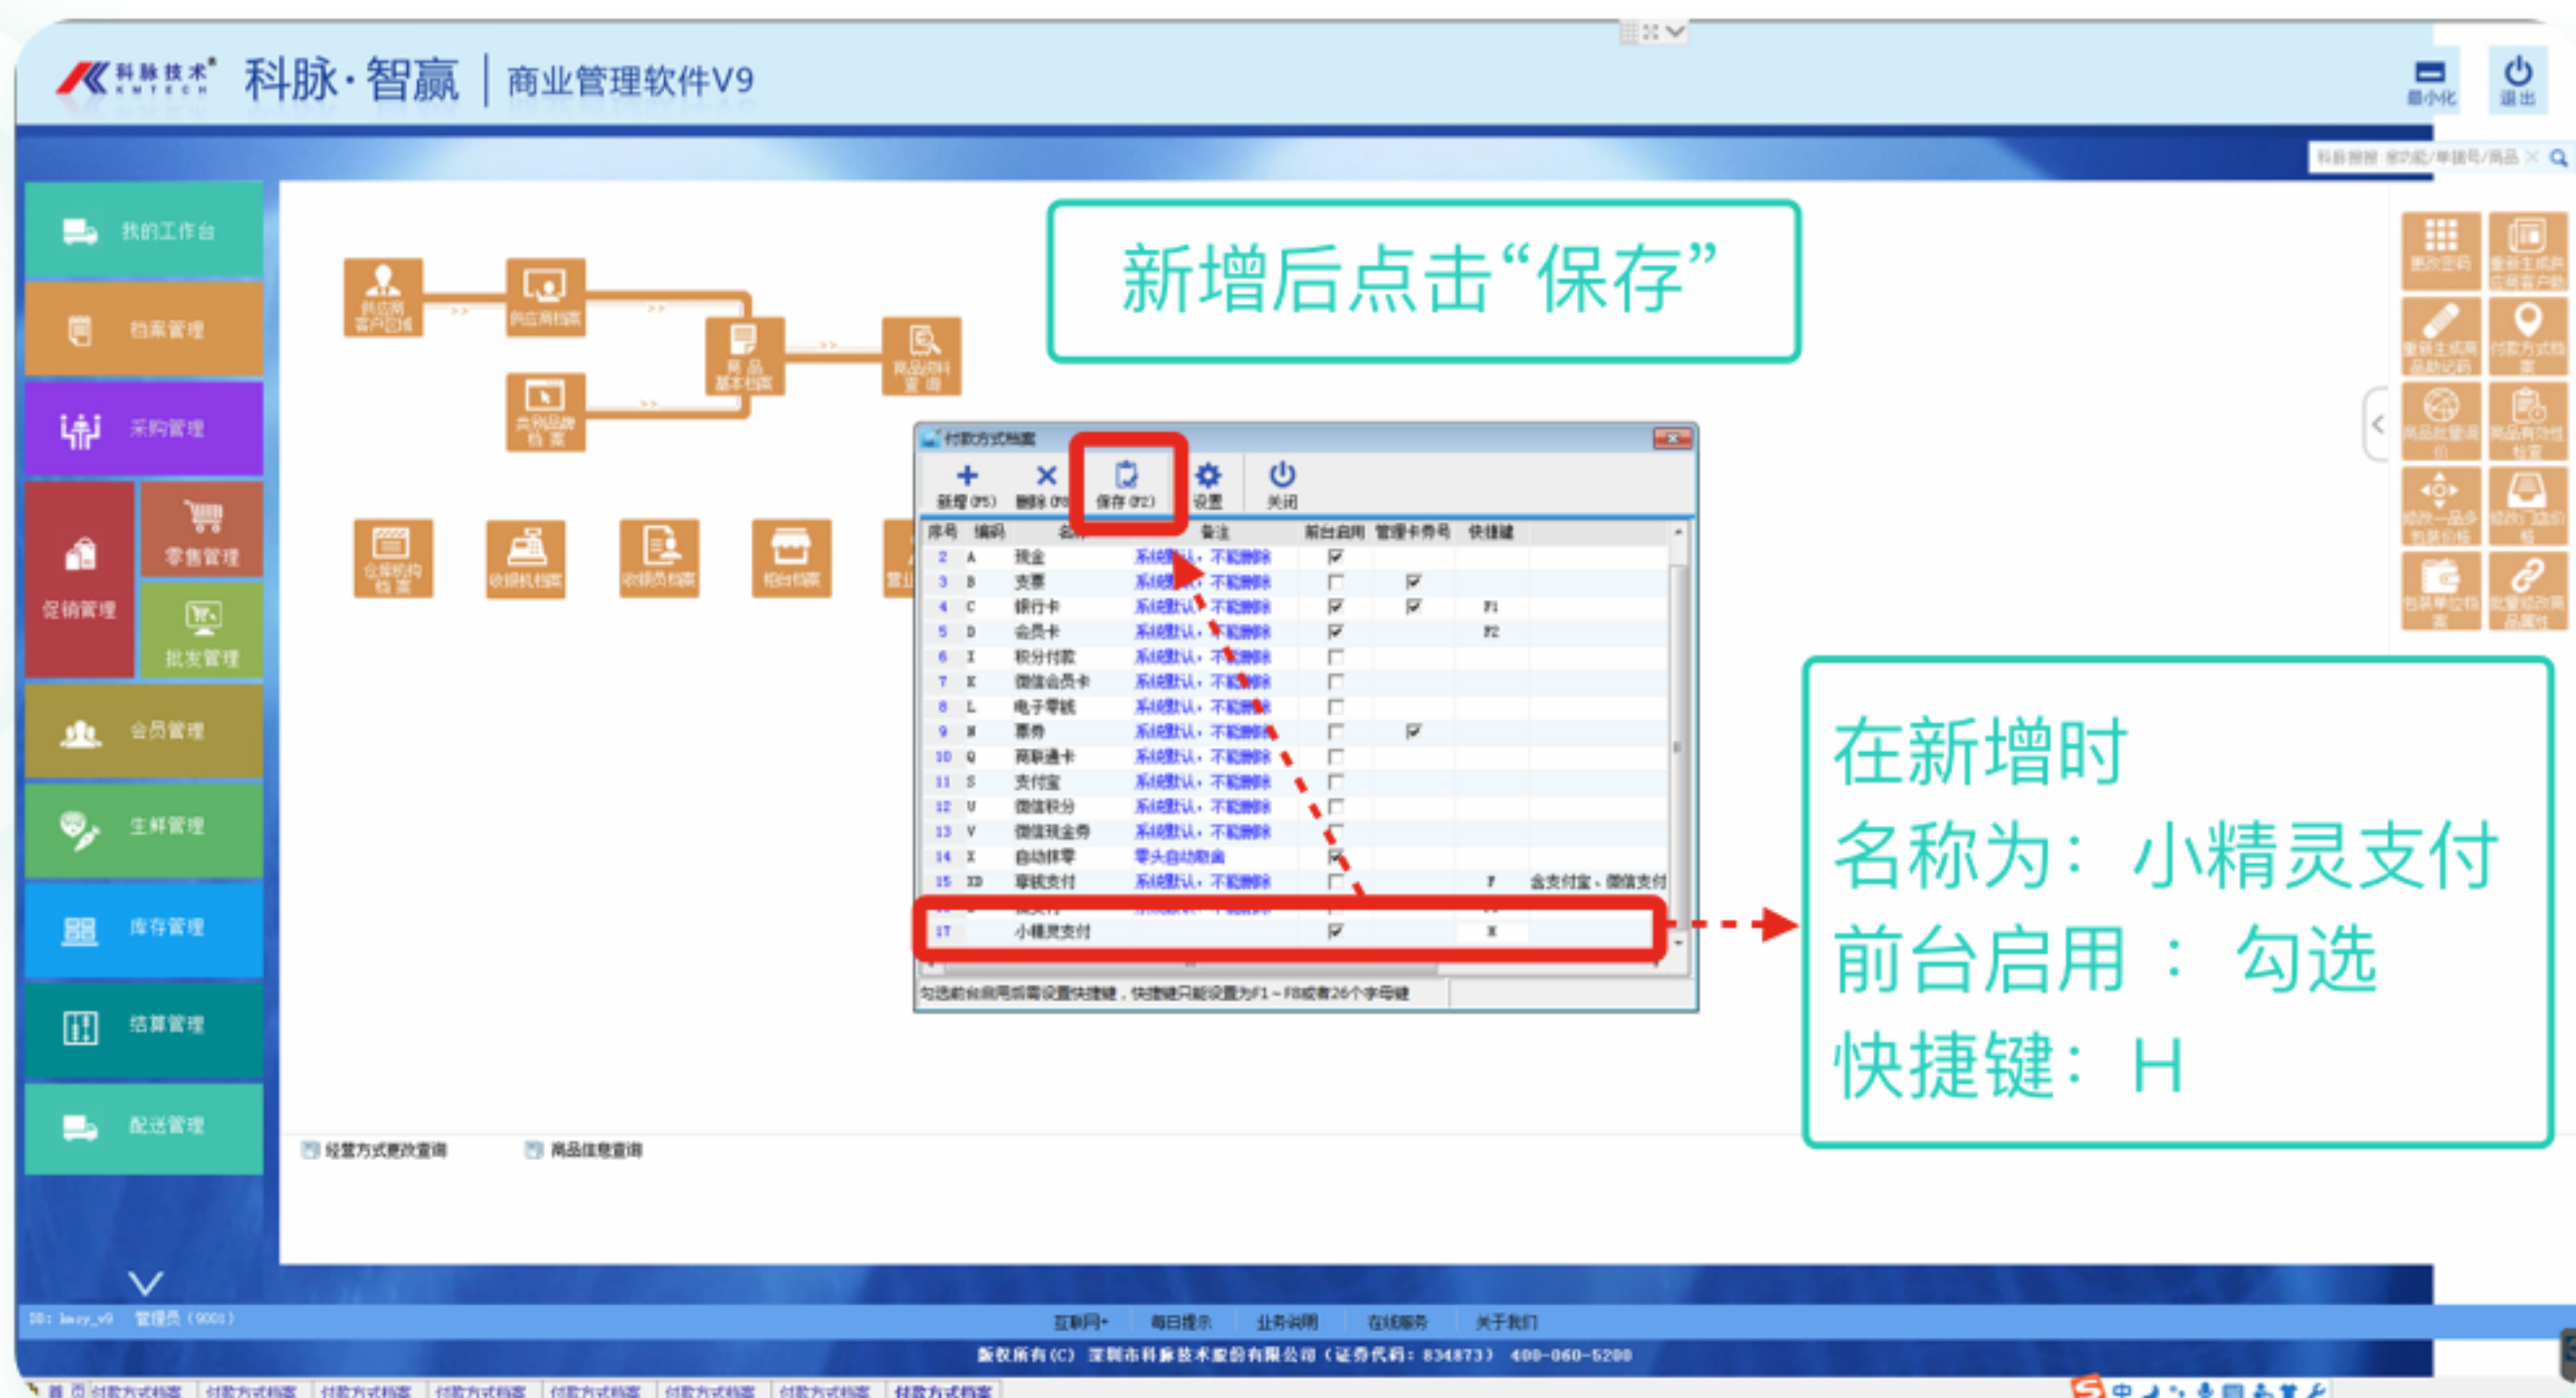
科脉技术 KMTECH 科脉·智赢 | 商业管理软件V9

最小化 退出

我的工作台
档案管理
采购管理
促销管理
零售管理
批发管理
会员管理
生鲜管理
库存管理
结算管理
配送管理

新增后点击“保存”

付款方式档案

新增(F5) 删除 保存(F2) 设置 关闭

| 序号 | 编码 | 名称 | 备注 | 前台启用 | 管理卡券号 | 快捷键 |
|---|---|---|---|---|---|---|
| 2 | A | 现金 | 系统默认，不能删除 | ☑ | | |
| 3 | B | 支票 | 系统默认，不能删除 | ☐ | ☑ | |
| 4 | C | 银行卡 | 系统默认，不能删除 | ☑ | ☑ | F1 |
| 5 | D | 会员卡 | 系统默认，不能删除 | ☑ | | F2 |
| 6 | I | 积分付款 | 系统默认，不能删除 | ☐ | | |
| 7 | K | 微信会员卡 | 系统默认，不能删除 | ☐ | | |
| 8 | L | 电子零钱 | 系统默认，不能删除 | ☐ | | |
| 9 | N | 票券 | 系统默认，不能删除 | ☐ | ☑ | |
| 10 | Q | 商联通卡 | 系统默认，不能删除 | ☐ | | |
| 11 | S | 支付宝 | 系统默认，不能删除 | ☐ | | |
| 12 | U | 微信积分 | 系统默认，不能删除 | ☐ | | |
| 13 | V | 微信现金券 | 系统默认，不能删除 | ☐ | | |
| 14 | X | 自动抹零 | 零头自动取舍 | ☑ | | |
| 15 | XD | 聚合支付 | 系统默认，不能删除 | ☐ | | F |
| 17 | | 小精灵支付 | | ☑ | | H |

勾选前台启用后需设置快捷键，快捷键只能设置为F1～F8或者26个字母键

在新增时
名称为：小精灵支付
前台启用 ： 勾选
快捷键： H

经营方式更改查询 商品信息查询

互联网+ 每日提示 业务说明 在线服务 关于我们

管理员 (9001)

版权所有(C) 深圳市科脉技术股份有限公司（证券代码：834873） 400-060-5200

付款方式档案 付款方式档案 付款方式档案 付款方式档案 付款方式档案 付款方式档案 付款方式档案 付款方式档案